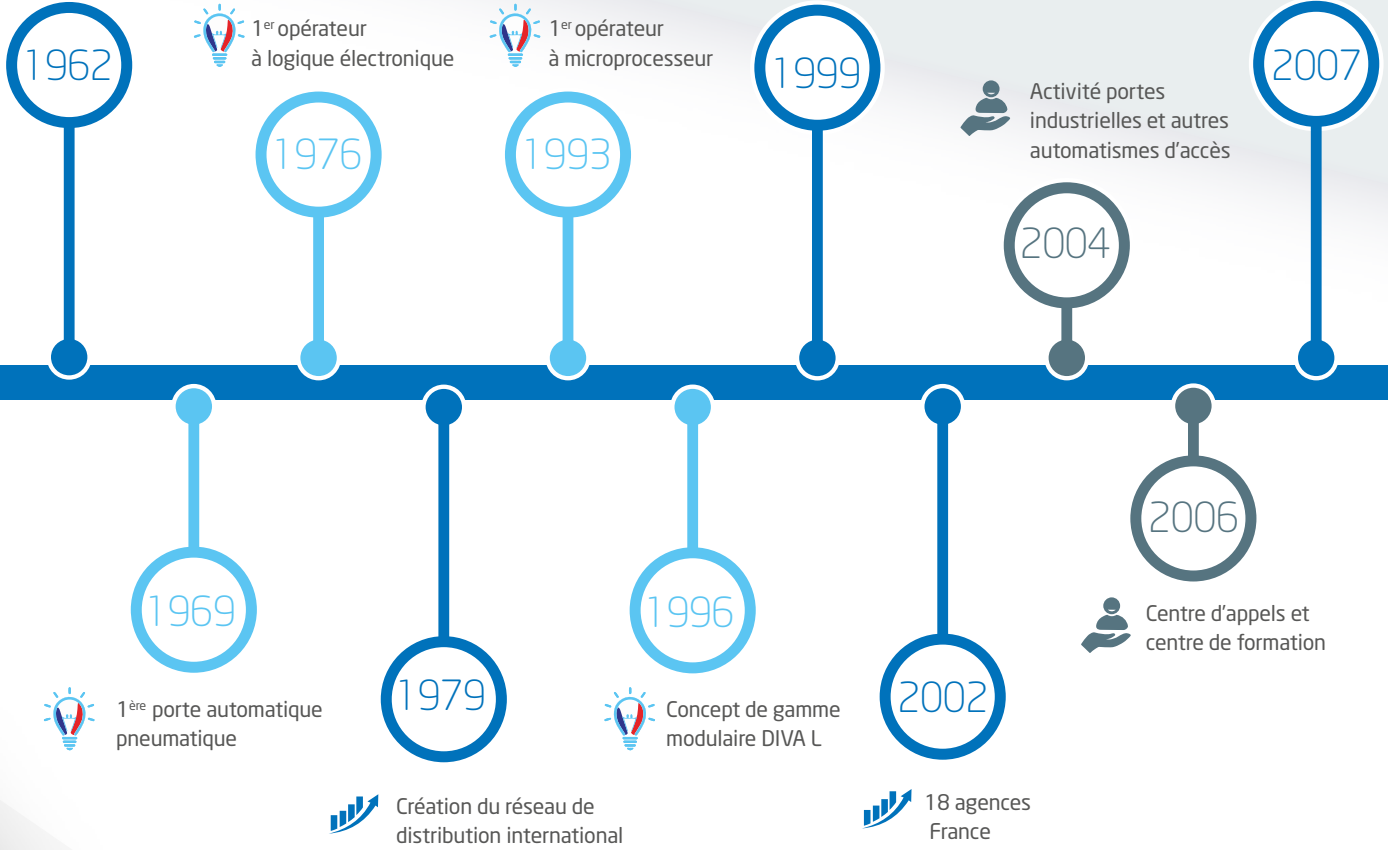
1962

1$^{er}$ opérateur à logique électronique

1976

1$^{er}$ opérateur à microprocesseur

1993

1999

Activité portes industrielles et autres automatismes d'accès

2004

2007

1969

1$^{ère}$ porte automatique pneumatique

1979

Création du réseau de distribution international

1996

Concept de gamme modulaire DIVA L

2002

18 agences France

2006

Centre d'appels et centre de formation